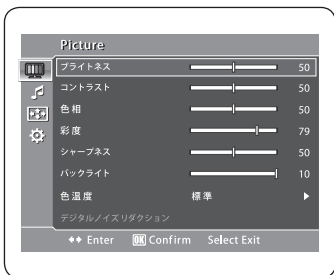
Picture

| | |
|---|---|
| ブライトネス | 50 |
| コントラスト | 50 |
| 色相 | 50 |
| 彩度 | 79 |
| シャープネス | 50 |
| バックライト | 10 |
| 色温度 | 標準 ▶ |
| デジタルノイズリダクション | |

◆◆ Enter OK Confirm Select Exit